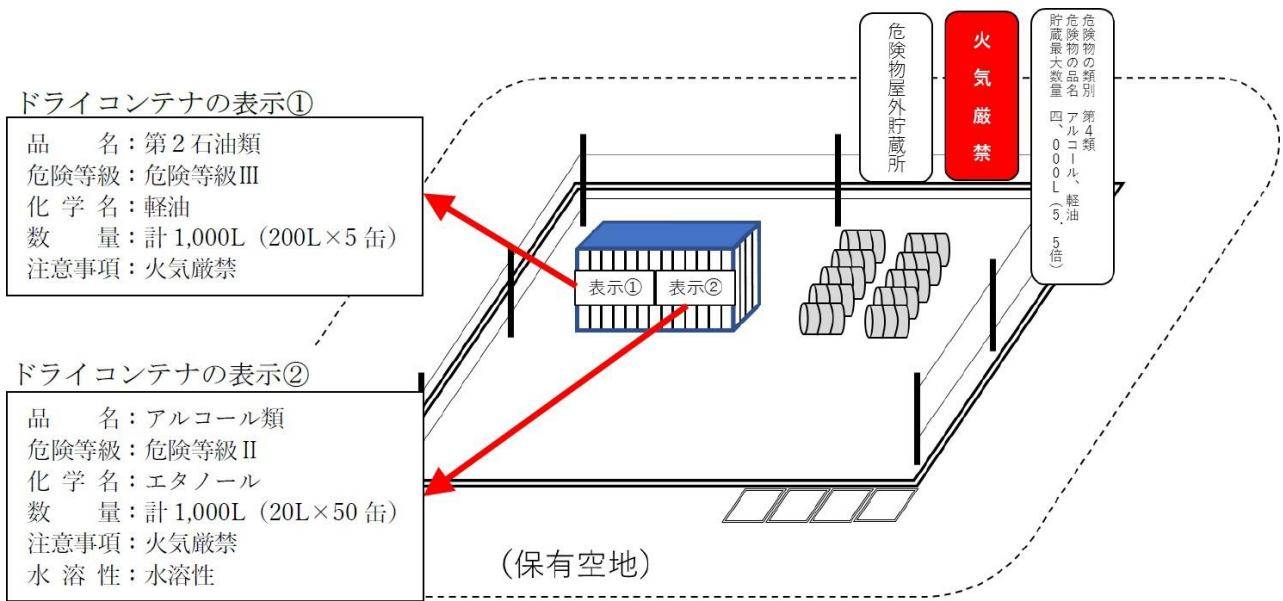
ドライコンテナの表示①

品　　名：第２石油類
危険等級：危険等級Ⅲ
化 学 名：軽油
数　　量：計 1,000L（200L×5 缶）
注意事項：火気厳禁

ドライコンテナの表示②

品　　名：アルコール類
危険等級：危険等級Ⅱ
化 学 名：エタノール
数　　量：計 1,000L（20L×50 缶）
注意事項：火気厳禁
水 溶 性：水溶性

危険物屋外貯蔵所

火気厳禁

危険物の類別　第４類
危険物の品名　アルコール、軽油
貯蔵最大数量　四、〇〇〇Ｌ（５．５倍）

表示①

表示②

（保有空地）